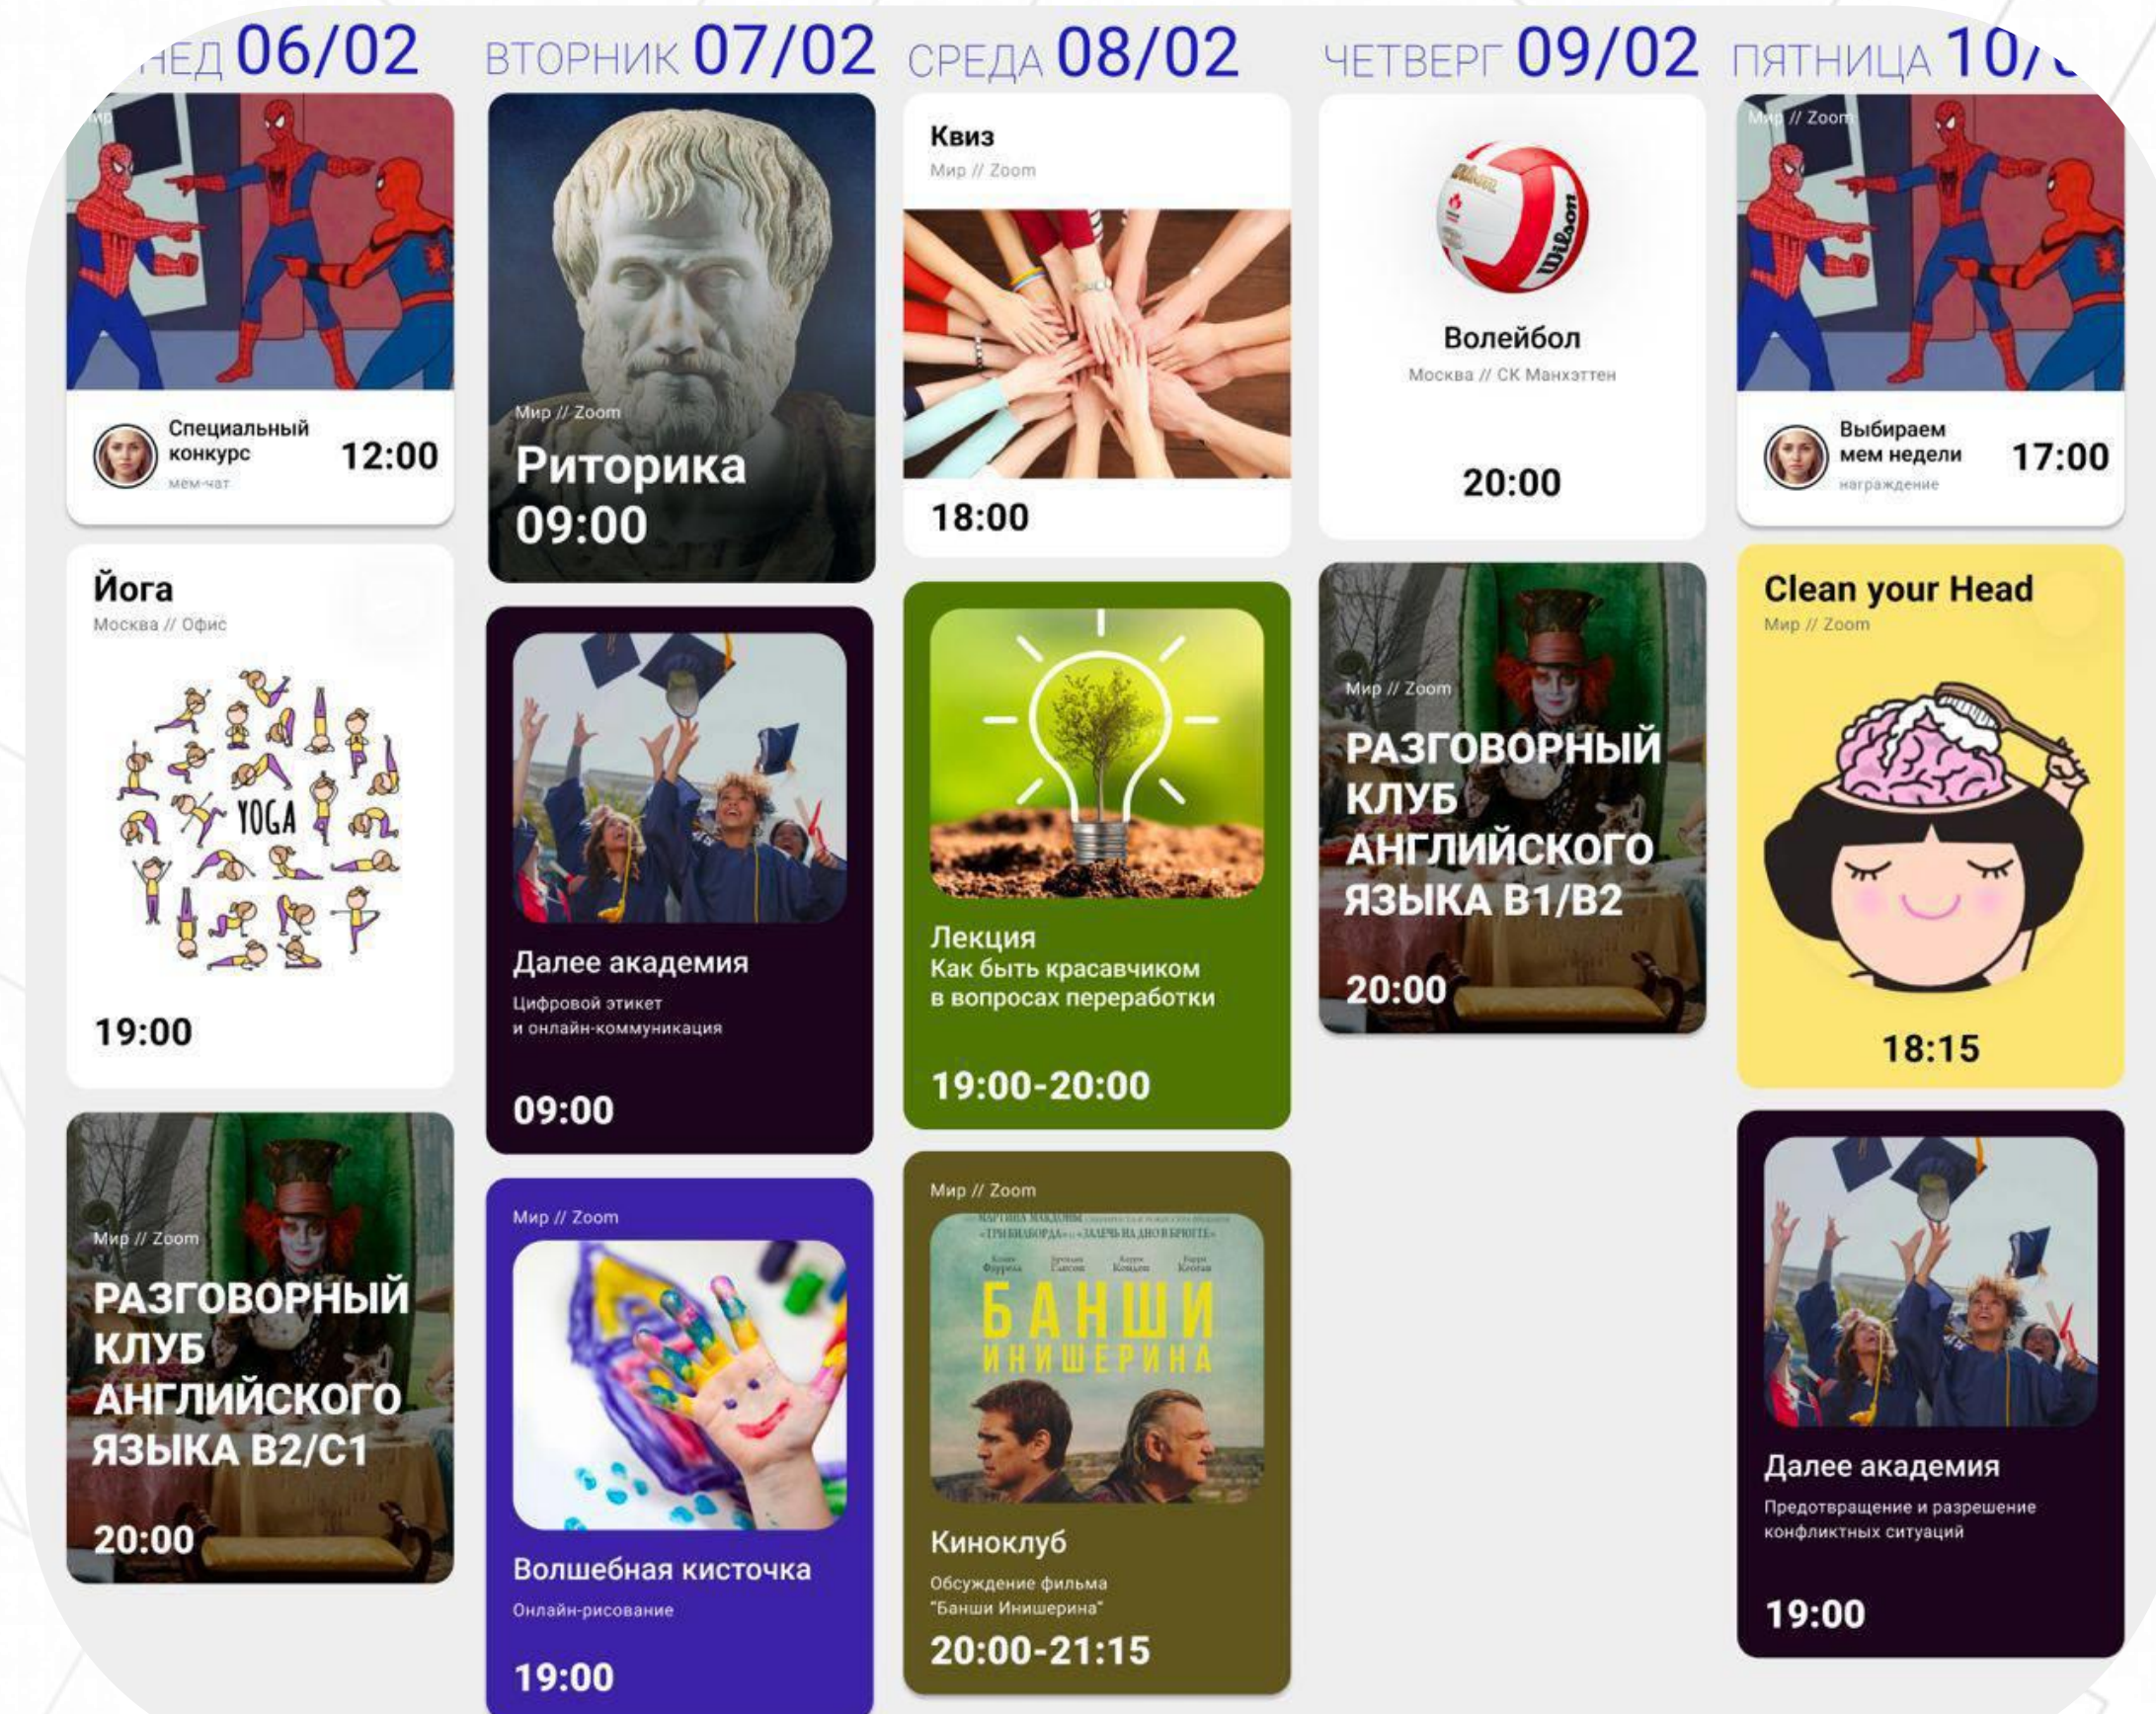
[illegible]ЕД 06/02

Мир

Специальный конкурс
мем-чат
12:00

Йога
Москва // Офис
YOGA
19:00

Мир // Zoom
РАЗГОВОРНЫЙ КЛУБ АНГЛИЙСКОГО ЯЗЫКА B2/C1
20:00

ВТОРНИК 07/02

Мир // Zoom
Риторика
09:00

Далее академия
Цифровой этикет и онлайн-коммуникация
09:00

Мир // Zoom
Волшебная кисточка
Онлайн-рисование
19:00

СРЕДА 08/02

Квиз
Мир // Zoom
18:00

Лекция
Как быть красавчиком в вопросах переработки
19:00-20:00

Мир // Zoom
БАНШИ ИНИШЕРИНА
Киноклуб
Обсуждение фильма "Банши Инишерина"
20:00-21:15

ЧЕТВЕРГ 09/02

Wilson
Волейбол
Москва // СК Манхэттен
20:00

Мир // Zoom
РАЗГОВОРНЫЙ КЛУБ АНГЛИЙСКОГО ЯЗЫКА B1/B2
20:00

ПЯТНИЦА 10/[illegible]

Мир // Zoom
Выбираем мем недели
награждение
17:00

Clean your Head
Мир // Zoom
18:15

Далее академия
Предотвращение и разрешение конфликтных ситуаций
19:00